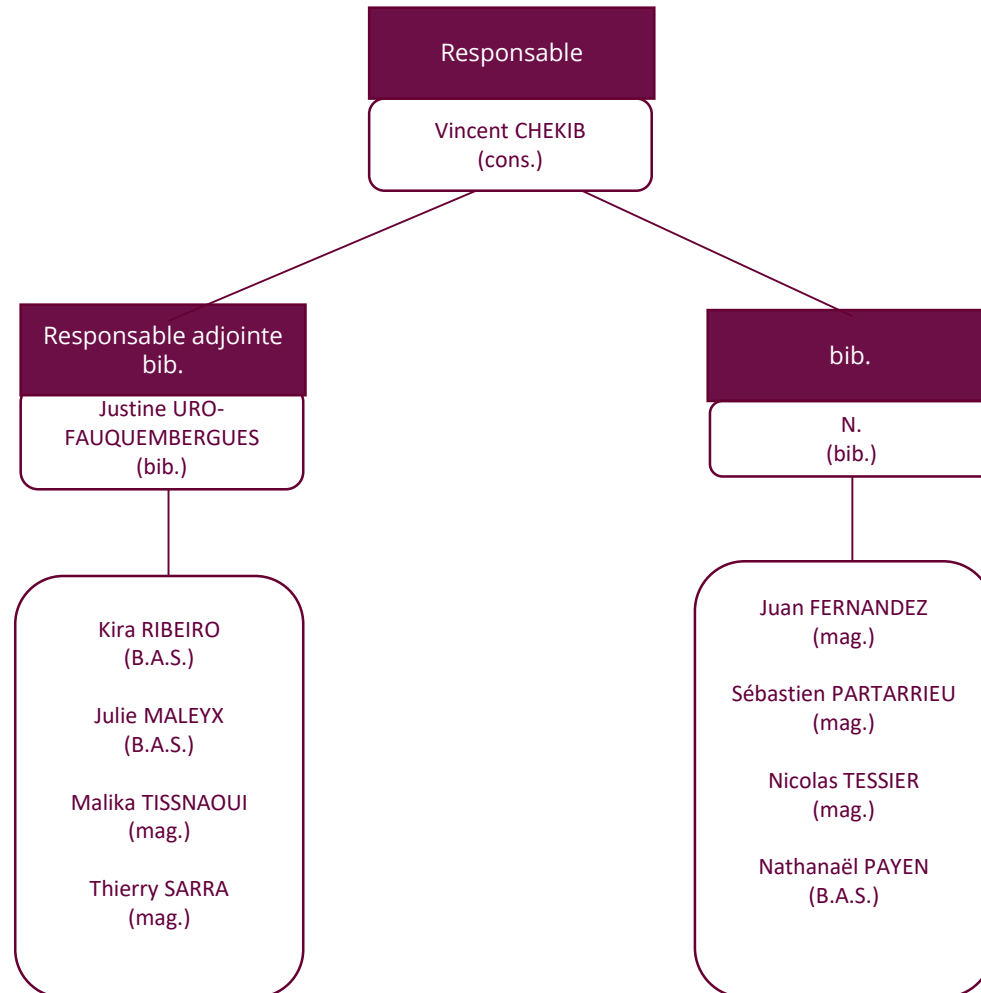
Responsable

Vincent CHEKIB
(cons.)

Responsable adjointe
bib.

Justine URO-FAUQUEMBERGUES
(bib.)

Kira RIBEIRO
(B.A.S.)

Julie MALEYX
(B.A.S.)

Malika TISSNAOUI
(mag.)

Thierry SARRA
(mag.)

bib.

N.
(bib.)

Juan FERNANDEZ
(mag.)

Sébastien PARTARRIEU
(mag.)

Nicolas TESSIER
(mag.)

Nathanaël PAYEN
(B.A.S.)